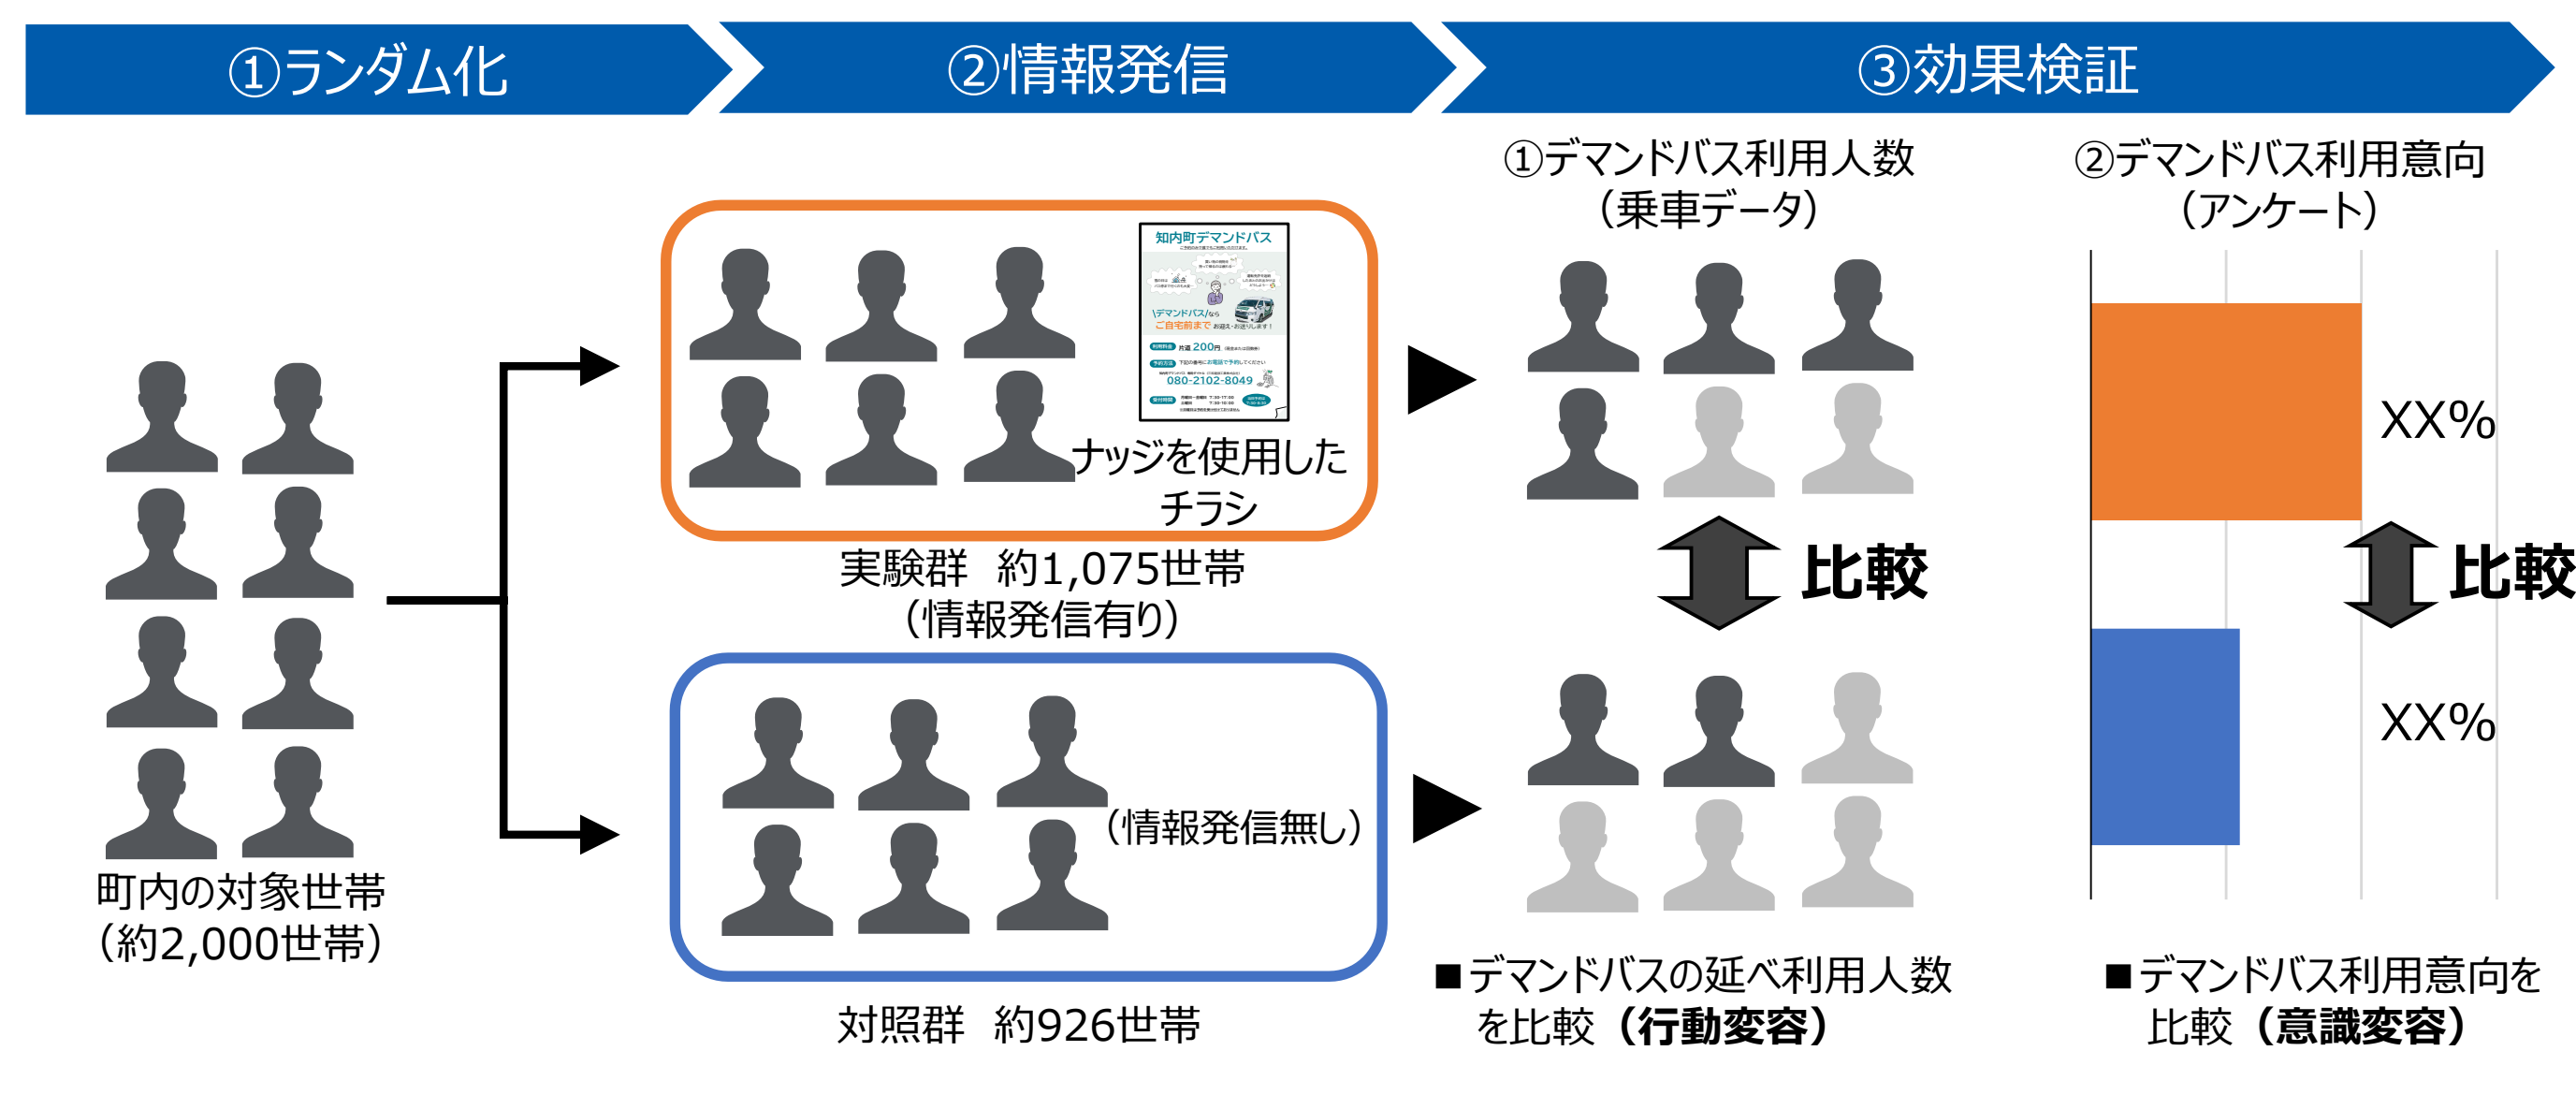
①ランダム化

②情報発信

③効果検証

①デマンドバス利用人数
（乗車データ）

②デマンドバス利用意向
（アンケート）

知内町デマンドバス

デマンドバスなら
ご自宅前まで

片道 200円

080-2102-8049

ナッジを使用した
チラシ

実験群　約1,075世帯
（情報発信有り）

（情報発信無し）

対照群　約926世帯

町内の対象世帯
（約2,000世帯）

比較

XX%

比較

XX%

■デマンドバスの延べ利用人数を比較（行動変容）

■デマンドバス利用意向を比較（意識変容）